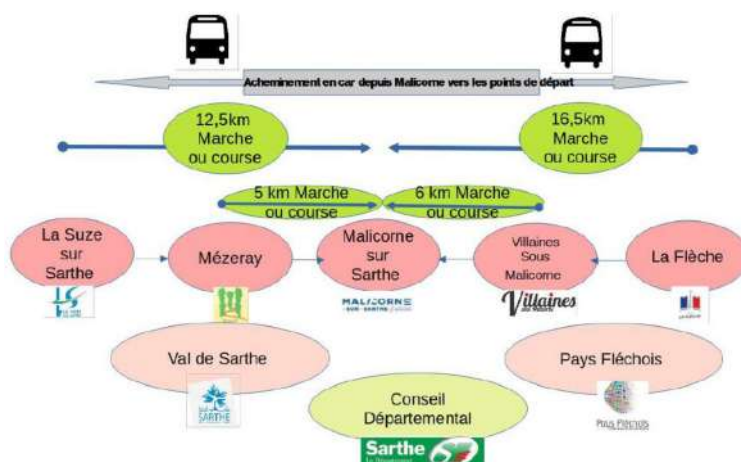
Acheminement en car depuis Malicorne vers les points de départ

12,5km Marche ou course

16,5km Marche ou course

5 km Marche ou course

6 km Marche ou course

La Suze sur Sarthe

Mézeray

Malicorne sur Sarthe

Villaines Sous Malicorne

La Flèche

MALICORNE SUR SARTHE

Villaines

Val de Sarthe

SARTHE

Pays Fléchois

Pays Fléchois

Conseil Départemental

Sarthe 72